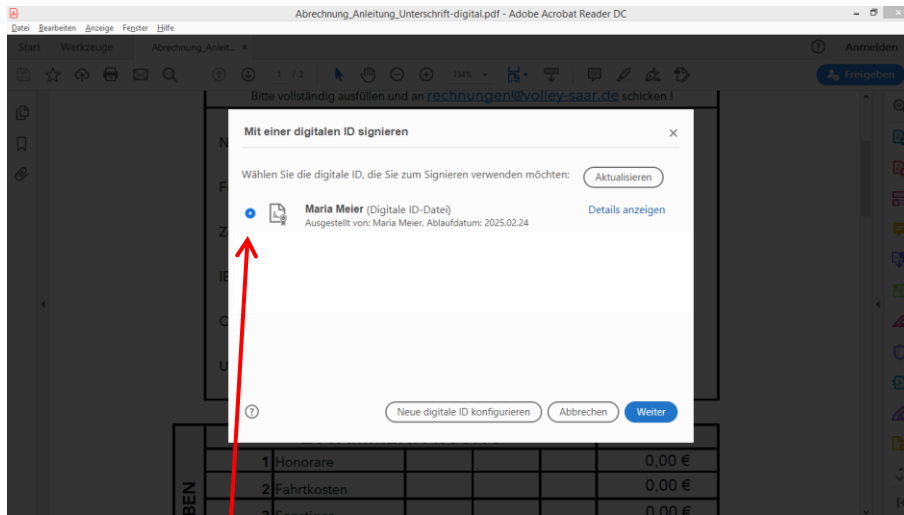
Abrechnung_Anleitung_Unterschrift-digital.pdf - Adobe Acrobat Reader DC

Datei Bearbeiten Anzeige Fenster Hilfe

Start Werkzeuge Abrechnung_Anleit... ×

Anmelden

1 / 2 134%

Freigeben

Bitte vollständig ausfüllen und an rechnungen@volley-saar.de schicken !

Mit einer digitalen ID signieren

×

Wählen Sie die digitale ID, die Sie zum Signieren verwenden möchten:

Aktualisieren

Maria Meier (Digitale ID-Datei)
Ausgestellt von: Maria Meier, Ablaufdatum: 2025.02.24

Details anzeigen

Neue digitale ID konfigurieren

Abbrechen

Weiter

| | | | | | |
|---|---|---|---|---|---|
| 1 | Honorare | | | | 0,00 € |
| 2 | Fahrtkosten | | | | 0,00 € |

BEN